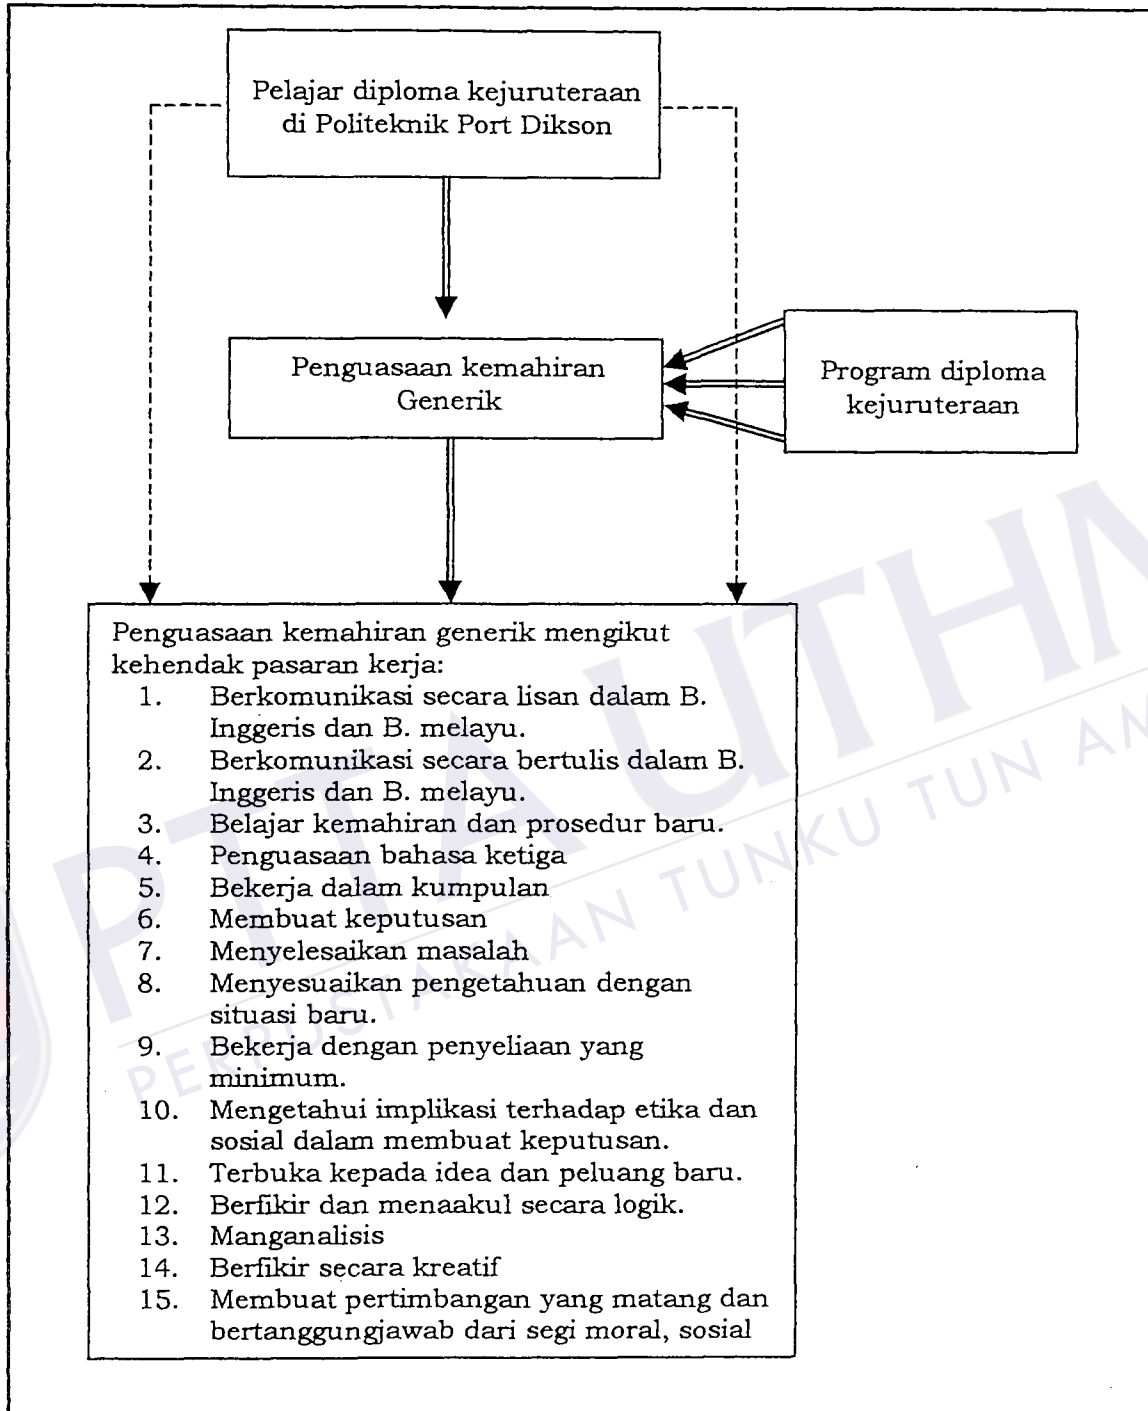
Pelajar diploma kejuruteraan di Politeknik Port Dikson

Penguasaan kemahiran Generik

Program diploma kejuruteraan

Penguasaan kemahiran generik mengikut kehendak pasaran kerja:
1. Berkomunikasi secara lisan dalam B. Inggeris dan B. melayu.
2. Berkomunikasi secara bertulis dalam B. Inggeris dan B. melayu.
3. Belajar kemahiran dan prosedur baru.
4. Penguasaan bahasa ketiga
5. Bekerja dalam kumpulan
6. Membuat keputusan
7. Menyelesaikan masalah
8. Menyesuaikan pengetahuan dengan situasi baru.
9. Bekerja dengan penyeliaan yang minimum.
10. Mengetahui implikasi terhadap etika dan sosial dalam membuat keputusan.
11. Terbuka kepada idea dan peluang baru.
12. Berfikir dan menaakul secara logik.
13. Manganalisis
14. Berfikir secara kreatif
15. Membuat pertimbangan yang matang dan bertanggungjawab dari segi moral, sosial

PERPUSTAKAAN TUNKU TUN AMINAH PTTA UTHM